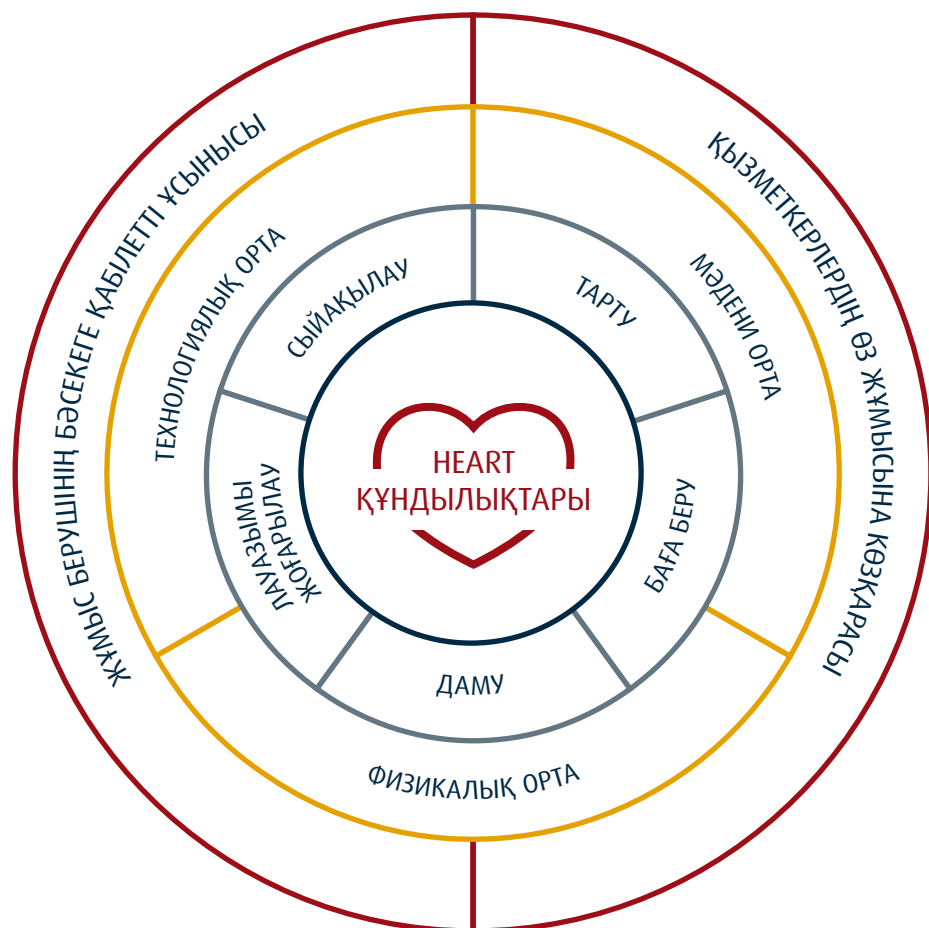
ЖҰМЫС БЕРУШІНІҢ БӘСЕКЕГЕ ҚАБІЛЕТТІ ҰСЫНЫСЫ

ҚЫЗМЕТКЕРЛЕРДІҢ ӨЗ ЖҰМЫСЫНА КӨЗҚАРАСЫ

ТЕХНОЛОГИЯЛЫҚ ОРТА

МӘДЕНИ ОРТА

ФИЗИКАЛЫҚ ОРТА

СЫЙАҚЫЛАУ

ТАРТУ

БАҒА БЕРУ

ДАМУ

ЛАУАЗЫМЫ ЖОҒАРЫЛАУ

HEART ҚҰНДЫЛЫҚТАРЫ